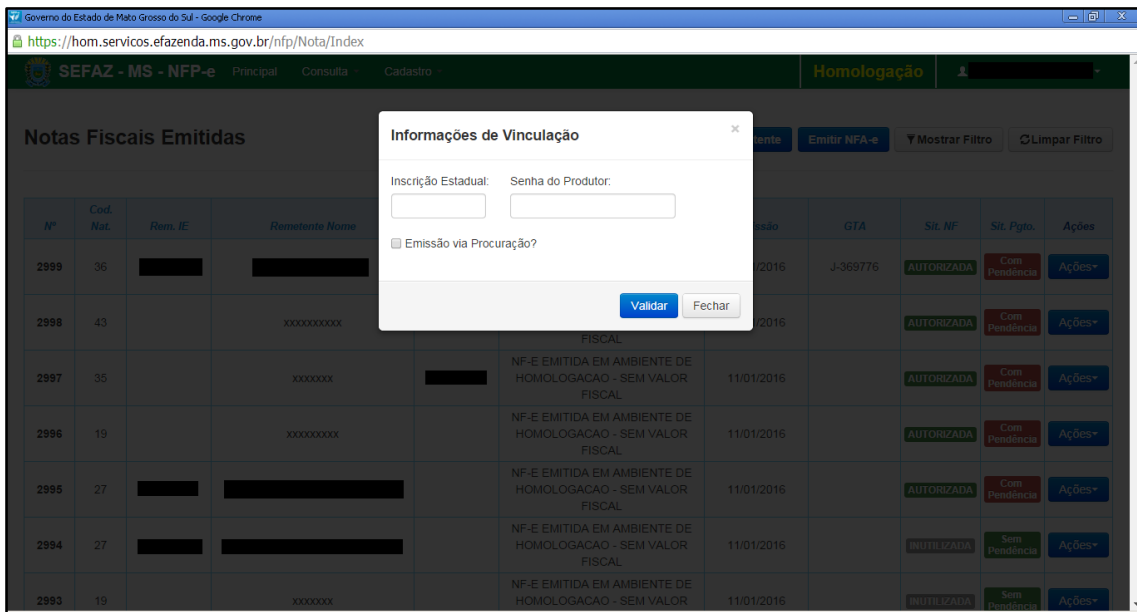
Governo do Estado de Mato Grosso do Sul - Google Chrome

https://hom.servicos.efazenda.ms.gov.br/nfp/Nota/Index

SEFAZ - MS - NFP-e Principal Consulta Cadastro

Homologação

Notas Fiscais Emitidas

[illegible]tente Emitir NFA-e Mostrar Filtro Limpar Filtro

Informações de Vinculação

×

Inscrição Estadual:

Senha do Produtor:

Emissão via Procuração?

Validar Fechar

| Nº | Cod. Nat. | Rem. IE | Remetente Nome | | | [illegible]ssão | GTA | Sit. NF | Sit. Pgto. | Ações |
|---|---|---|---|---|---|---|---|---|---|---|
| 2999 | 36 | | | | | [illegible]/2016 | J-369776 | AUTORIZADA | Com Pendência | Ações |
| 2998 | 43 | | XXXXXXXXXX | | FISCAL | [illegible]/2016 | | AUTORIZADA | Com Pendência | Ações |
| 2997 | 35 | | XXXXXXX | | NF-E EMITIDA EM AMBIENTE DE HOMOLOGACAO - SEM VALOR FISCAL | 11/01/2016 | | AUTORIZADA | Com Pendência | Ações |
| 2996 | 19 | | XXXXXXXXX | | NF-E EMITIDA EM AMBIENTE DE HOMOLOGACAO - SEM VALOR FISCAL | 11/01/2016 | | AUTORIZADA | Com Pendência | Ações |
| 2995 | 27 | | | | NF-E EMITIDA EM AMBIENTE DE HOMOLOGACAO - SEM VALOR FISCAL | 11/01/2016 | | AUTORIZADA | Com Pendência | Ações |
| 2994 | 27 | | | | NF-E EMITIDA EM AMBIENTE DE HOMOLOGACAO - SEM VALOR FISCAL | 11/01/2016 | | INUTILIZADA | Sem Pendência | Ações |
| 2993 | 19 | | XXXXXXX | | NF-E EMITIDA EM AMBIENTE DE HOMOLOGACAO - SEM VALOR | 11/01/2016 | | INUTILIZADA | Sem Pendência | Ações |